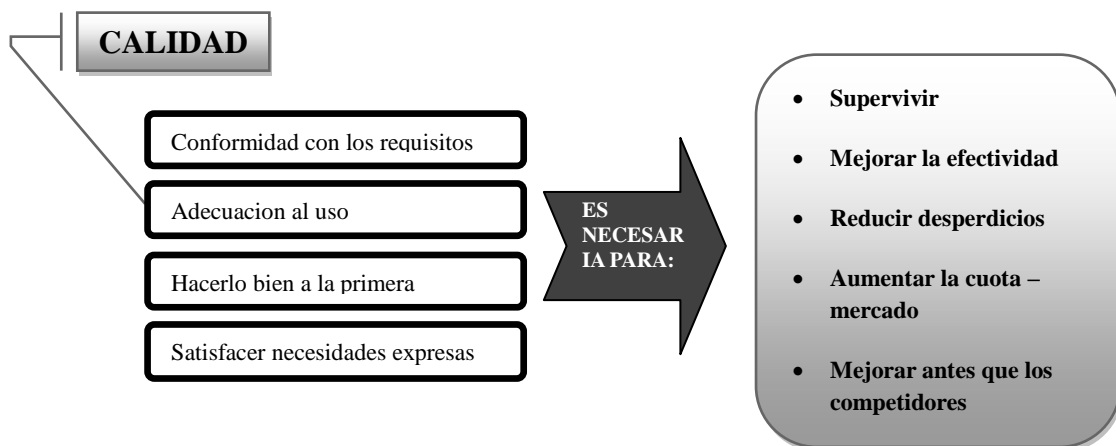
CALIDAD

Conformidad con los requisitos

Adecuacion al uso

Hacerlo bien a la primera

Satisfacer necesidades expresas

ES NECESARIA PARA:

- Supervivir
- Mejorar la efectividad
- Reducir desperdicios
- Aumentar la cuota – mercado
- Mejorar antes que los competidores